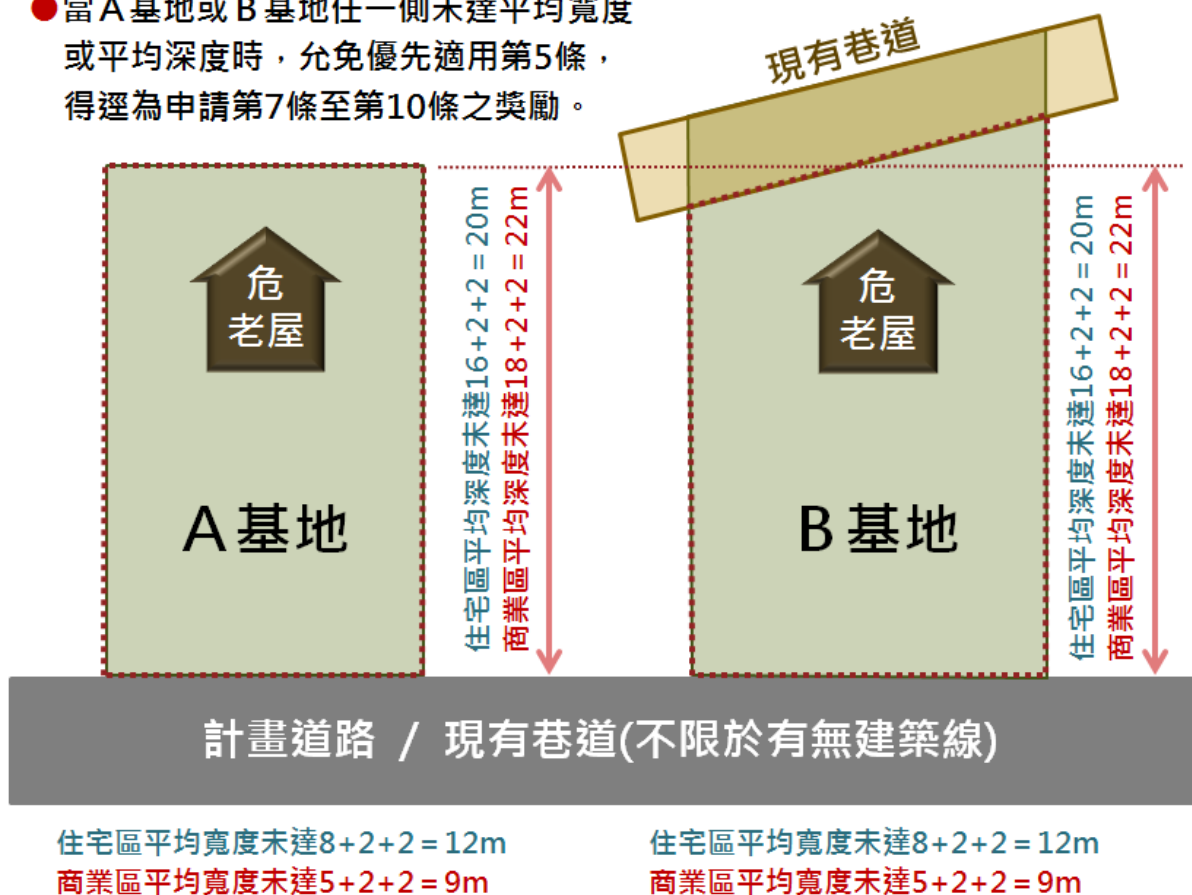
●當A基地或B基地任一側未達平均寬度或平均深度時，允免優先適用第5條，得逕為申請第7條至第10條之獎勵。

現有巷道

危老屋

A基地

住宅區平均深度未達16+2+2＝20m
商業區平均深度未達18+2+2＝22m

危老屋

B基地

住宅區平均深度未達16+2+2＝20m
商業區平均深度未達18+2+2＝22m

計畫道路 / 現有巷道(不限於有無建築線)

住宅區平均寬度未達8+2+2＝12m
商業區平均寬度未達5+2+2＝9m

住宅區平均寬度未達8+2+2＝12m
商業區平均寬度未達5+2+2＝9m